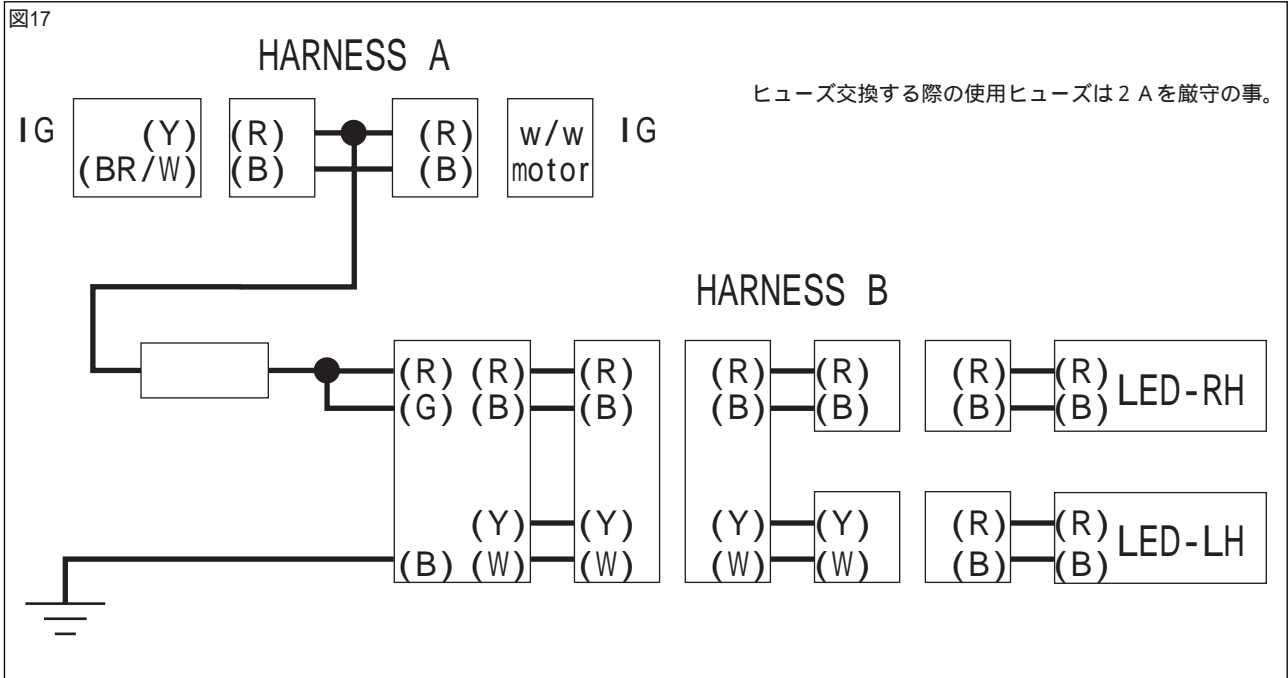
図17

HARNESS A

ヒューズ交換する際の使用ヒューズは２Ａを厳守の事。

IG (Y) (BR/W) (R) (B) (R) (B) w/w motor IG

HARNESS B

(R) (G) (R) (B) (R) (B) (R) (B) (R) (B) (R) (B) (R) (B) LED-RH

(B) (Y) (W) (Y) (W) (Y) (W) (Y) (W) (R) (B) (R) (B) LED-LH